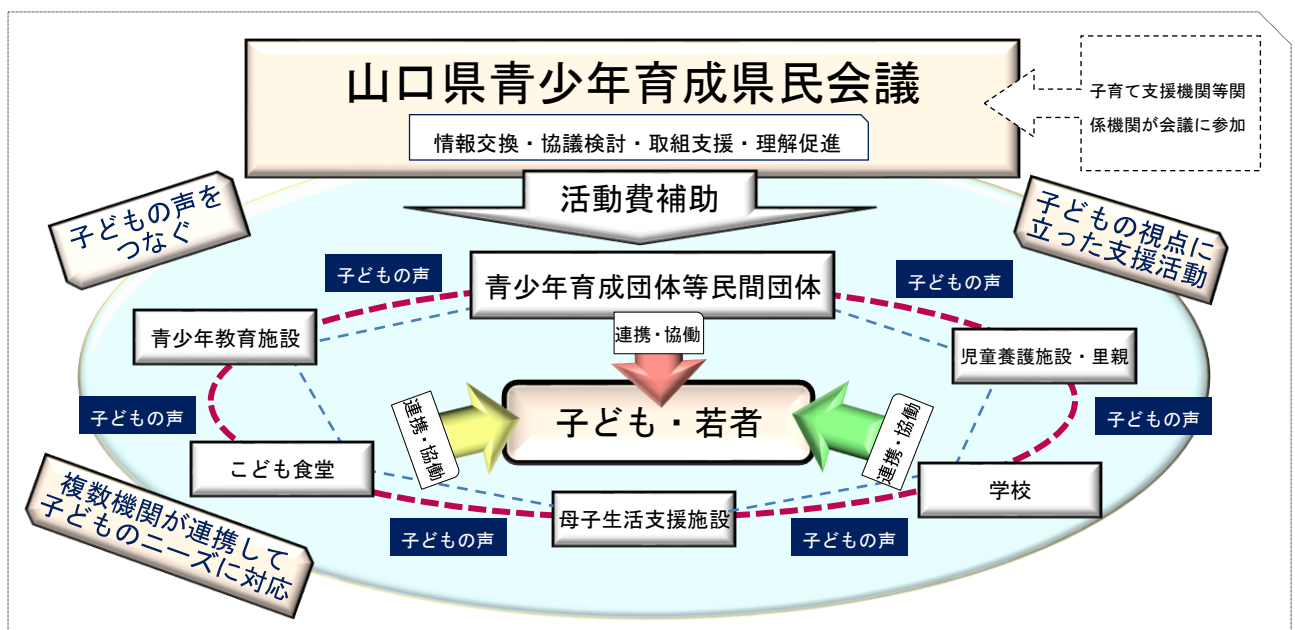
山口県青少年育成県民会議

情報交換・協議検討・取組支援・理解促進

子育て支援機関等関係機関が会議に参加

活動費補助

子どもの声をつなぐ

子どもの視点に立った支援活動

子どもの声

青少年育成団体等民間団体

子どもの声

連携・協働

青少年教育施設

児童養護施設・里親

連携・協働

子ども・若者

連携・協働

子どもの声

子どもの声

こども食堂

学校

複数機関が連携して子どものニーズに対応

母子生活支援施設

子どもの声

子どもの声